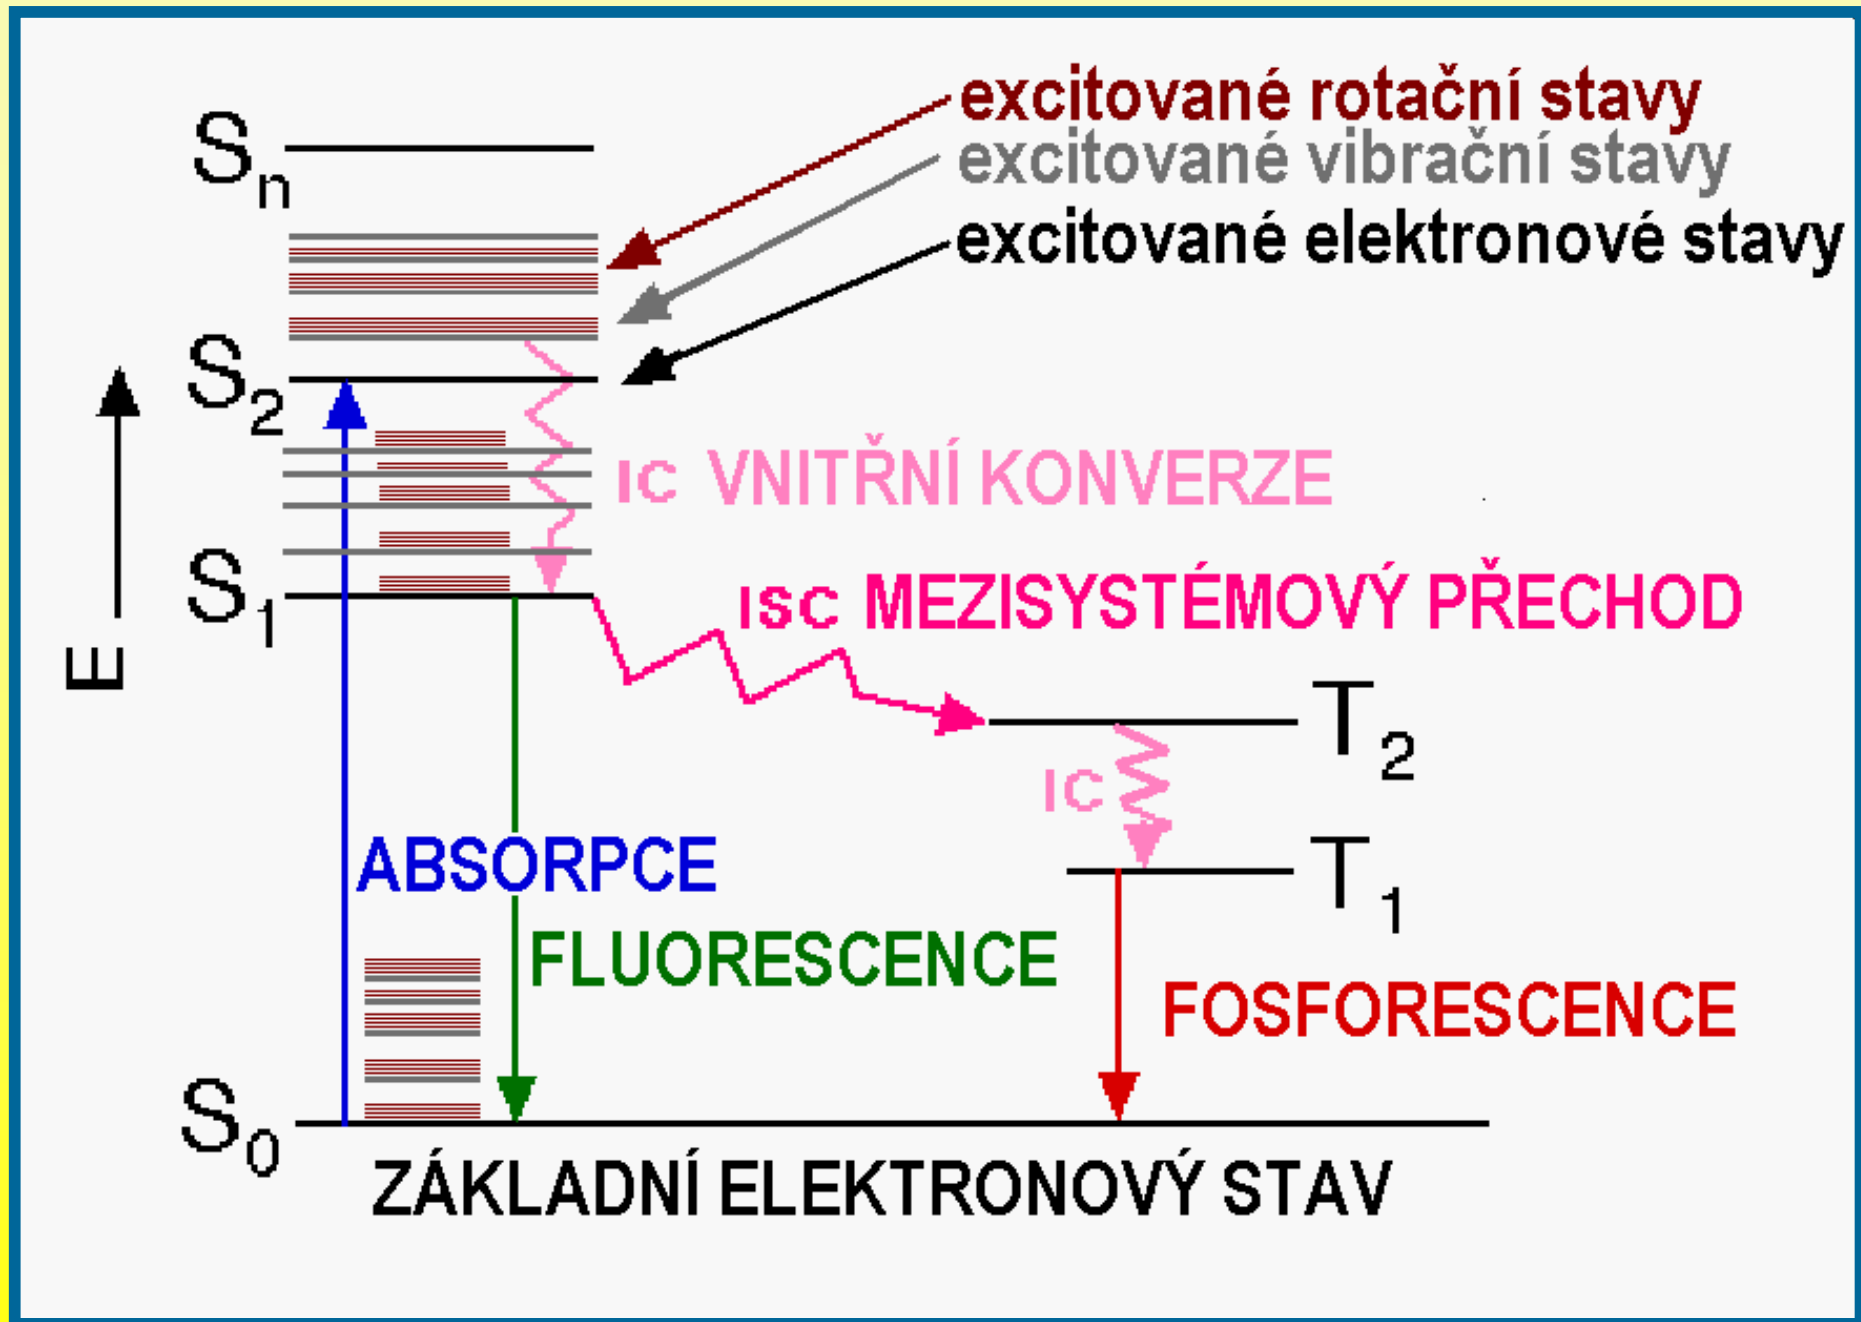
excitované rotační stavy
excitované vibrační stavy
excitované elektronové stavy

$S_n$

$S_2$

E

IC VNITŘNÍ KONVERZE

$S_1$

ISC MEZISYSTÉMOVÝ PŘECHOD

$T_2$

IC

$T_1$

ABSORPCE

FLUORESCENCE

FOSFORESCENCE

$S_0$

ZÁKLADNÍ ELEKTRONOVÝ STAV